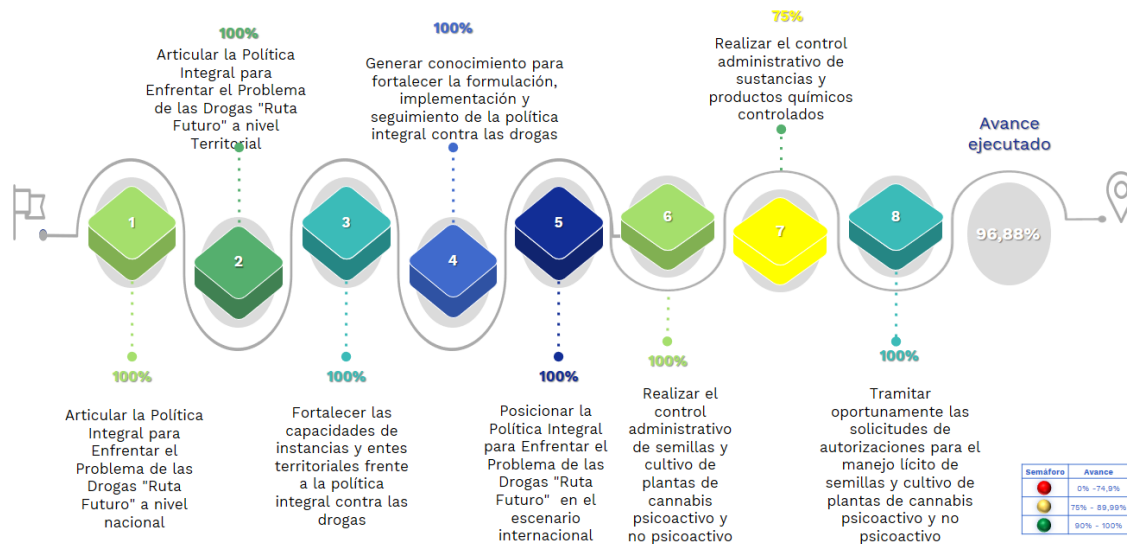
100%

Articular la Política Integral para Enfrentar el Problema de las Drogas "Ruta Futuro" a nivel Territorial

100%

Generar conocimiento para fortalecer la formulación, implementación y seguimiento de la política integral contra las drogas

75%

Realizar el control administrativo de sustancias y productos químicos controlados

Avance ejecutado

1
2
3
4
5
6
7
8

96,88%

100%

Articular la Política Integral para Enfrentar el Problema de las Drogas "Ruta Futuro" a nivel nacional

100%

Fortalecer las capacidades de instancias y entes territoriales frente a la política integral contra las drogas

100%

Posicionar la Política Integral para Enfrentar el Problema de las Drogas "Ruta Futuro" en el escenario internacional

100%

Realizar el control administrativo de semillas y cultivo de plantas de cannabis psicoactivo y no psicoactivo

100%

Tramitar oportunamente las solicitudes de autorizaciones para el manejo lícito de semillas y cultivo de plantas de cannabis psicoactivo y no psicoactivo

| Semáforo | Avance |
|---|---|
| | 0% -74,9% |
| | 75% - 89,99% |
| | 90% - 100% |